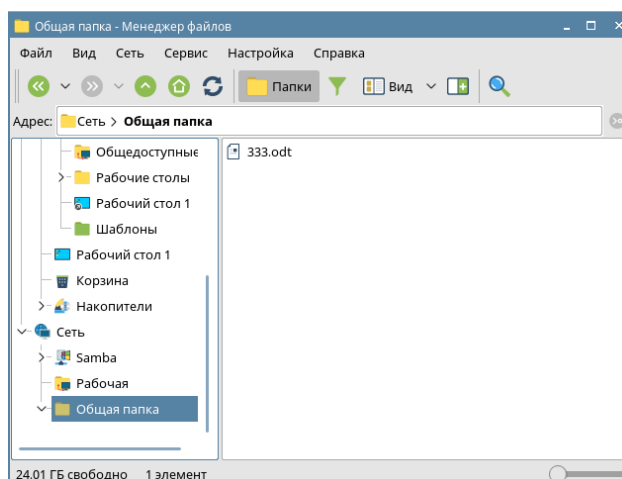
Общая папка - Менеджер файлов

Файл Вид Сеть Сервис Настройка Справка

Папки Вид

Адрес: Сеть > Общая папка

Общедоступные
Рабочие столы
Рабочий стол 1
Шаблоны
Рабочий стол 1
Корзина
Накопители
Сеть
Samba
Рабочая
Общая папка

333.odt

24.01 ГБ свободно 1 элемент